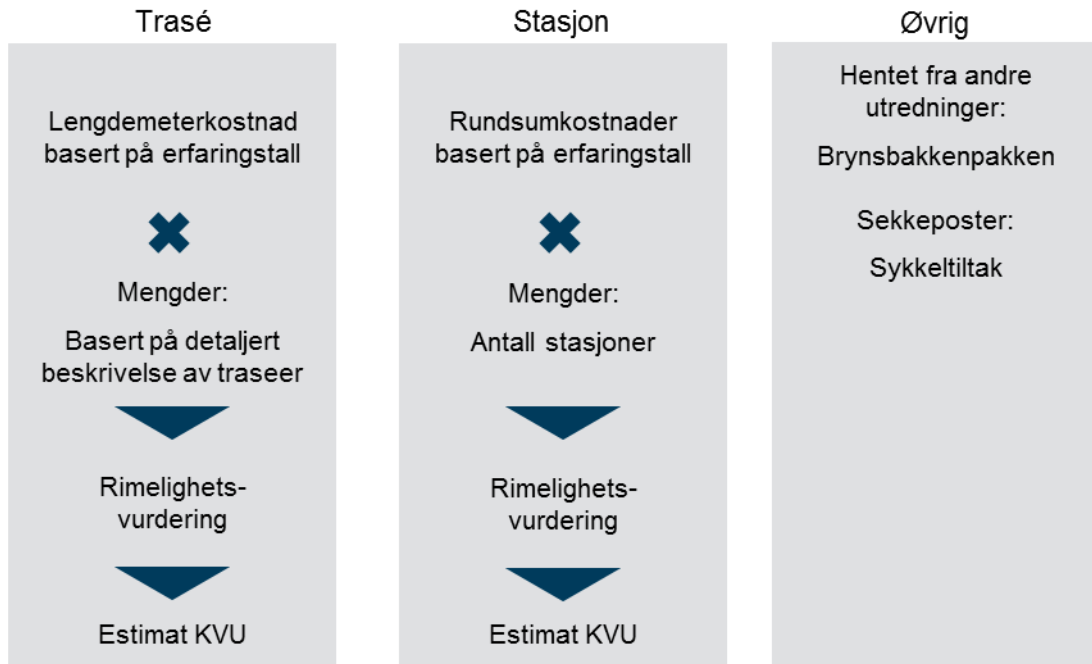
Trasé

Lengdemeterkostnad basert på erfaringstall

Mengder:

Basert på detaljert beskrivelse av traseer

Rimelighets-vurdering

Estimat KVU

Stasjon

Rundsumkostnader basert på erfaringstall

Mengder:

Antall stasjoner

Rimelighets-vurdering

Estimat KVU

Øvrig

Hentet fra andre utredninger:

Brynsbakkenpakken

Sekkeposter:

Sykkeltiltak